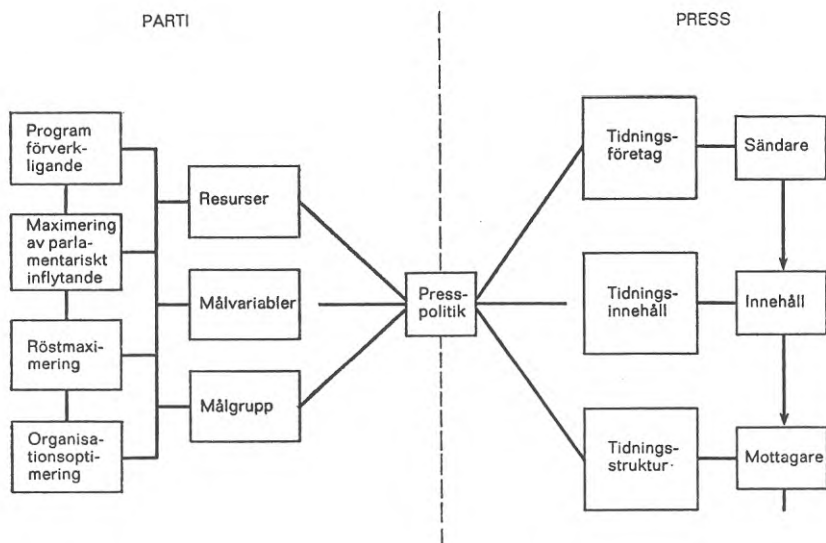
PARTI

PRESS

Programförverkligande

Maximering av parlamentariskt inflytande

Röstmaximering

Organisationsoptimering

Resurser

Målvariabler

Målgrupp

Presspolitik

Tidningsföretag

Tidningsinnehåll

Tidningsstruktur

Sändare

Innehåll

Mottagare